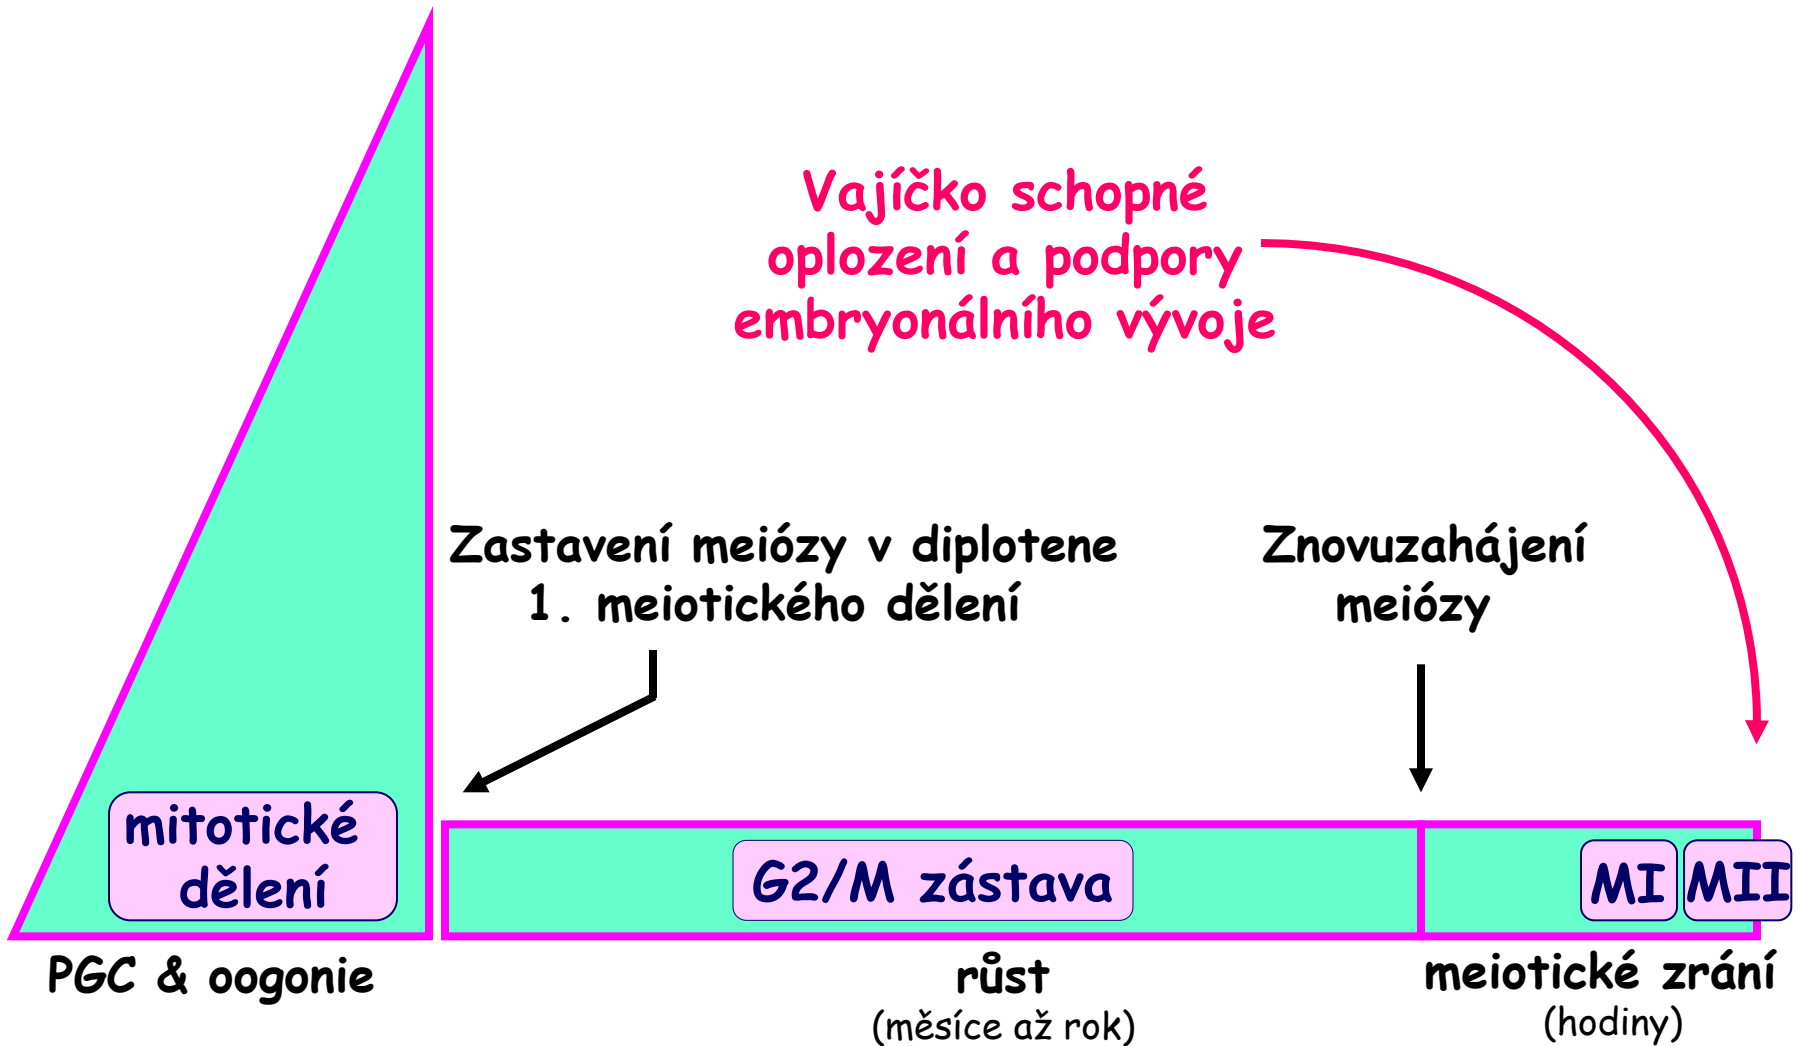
Vajíčko schopné oplození a podpory embryonálního vývoje

Zastavení meiózy v diplotene 1. meiotického dělení

Znovuzahájení meiózy

mitotické dělení

G2/M zástava

MI

MII

PGC & oogonie

růst
(měsíce až rok)

meiotické zrání
(hodiny)